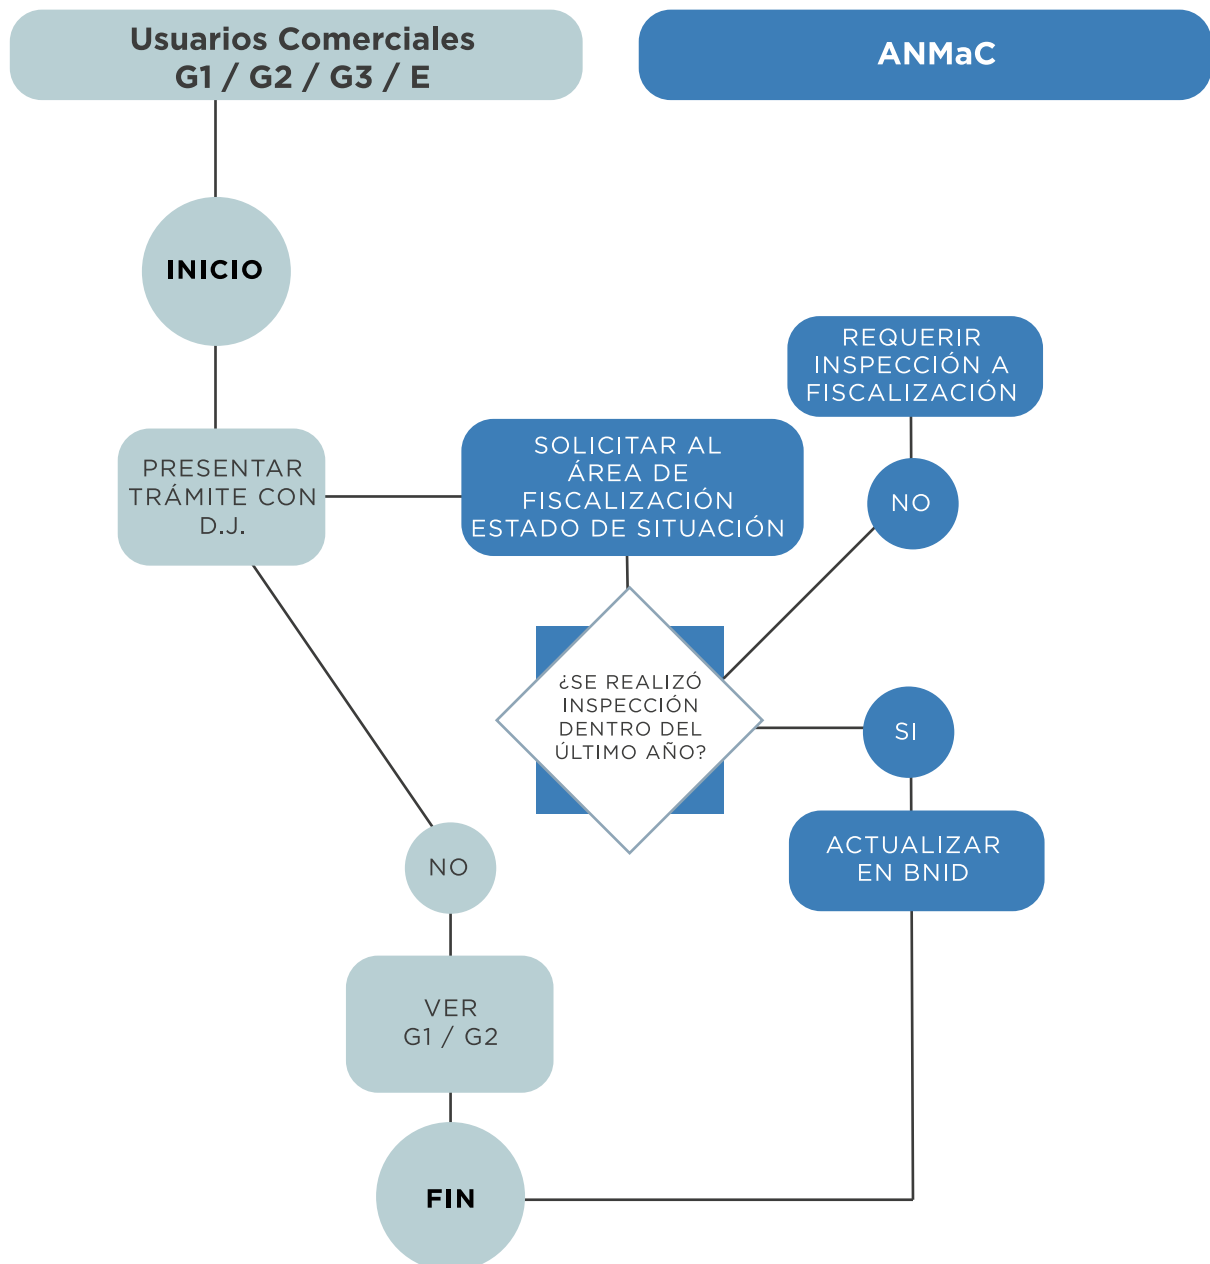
Usuarios Comerciales
G1 / G2 / G3 / E

ANMaC

INICIO

PRESENTAR TRÁMITE CON D.J.

SOLICITAR AL ÁREA DE FISCALIZACIÓN ESTADO DE SITUACIÓN

REQUERIR INSPECCIÓN A FISCALIZACIÓN

NO

¿SE REALIZÓ INSPECCIÓN DENTRO DEL ÚLTIMO AÑO?

SI

ACTUALIZAR EN BNID

NO

VER G1 / G2

FIN